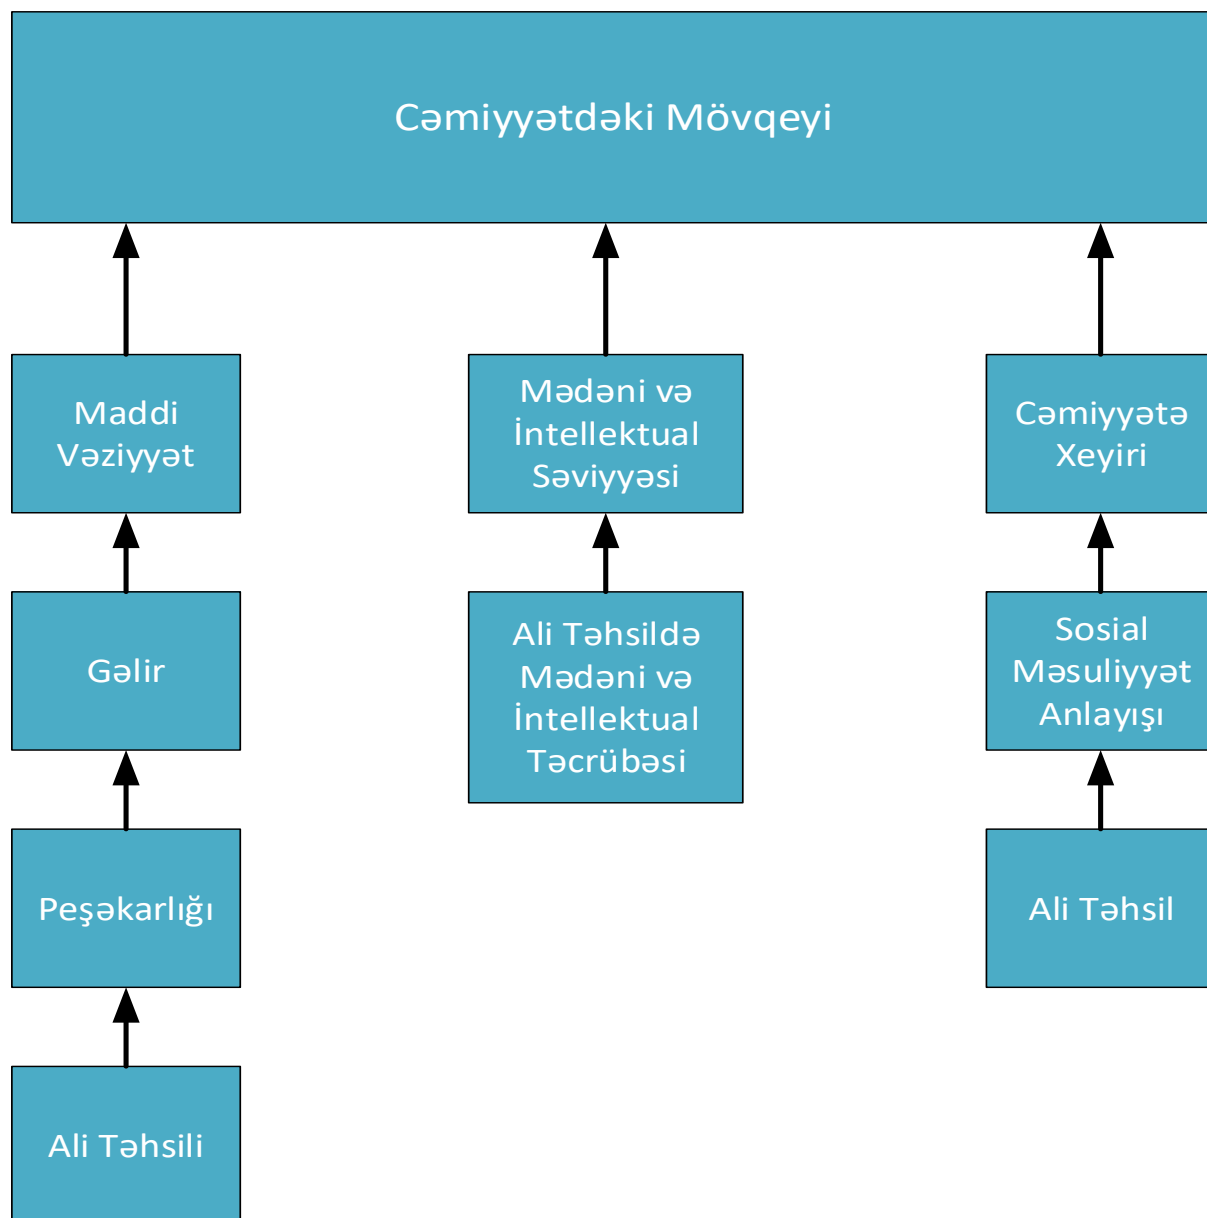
Cəmiyyətdəki Mövqeyi

Maddi Vəziyyət

Gəlir

Peşəkarlığı

Ali Təhsili

Mədəni və İntellektual Səviyyəsi

Ali Təhsildə Mədəni və İntellektual Təcrübəsi

Cəmiyyətə Xeyiri

Sosial Məsuliyyət Anlayışı

Ali Təhsil